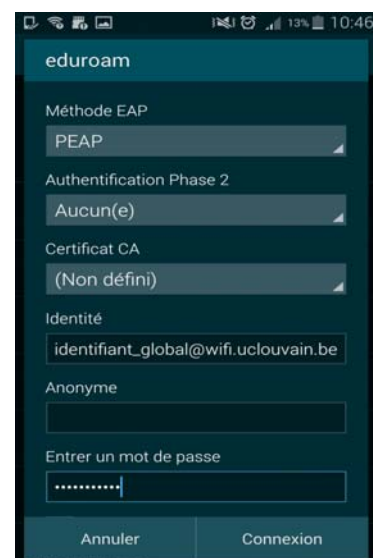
13% 10:46

eduroam

Méthode EAP

PEAP

Authentification Phase 2

Aucun(e)

Certificat CA

(Non défini)

Identité

identifiant_global@wifi.uclouvain.be

Anonyme

Entrer un mot de passe

...........

Annuler

Connexion